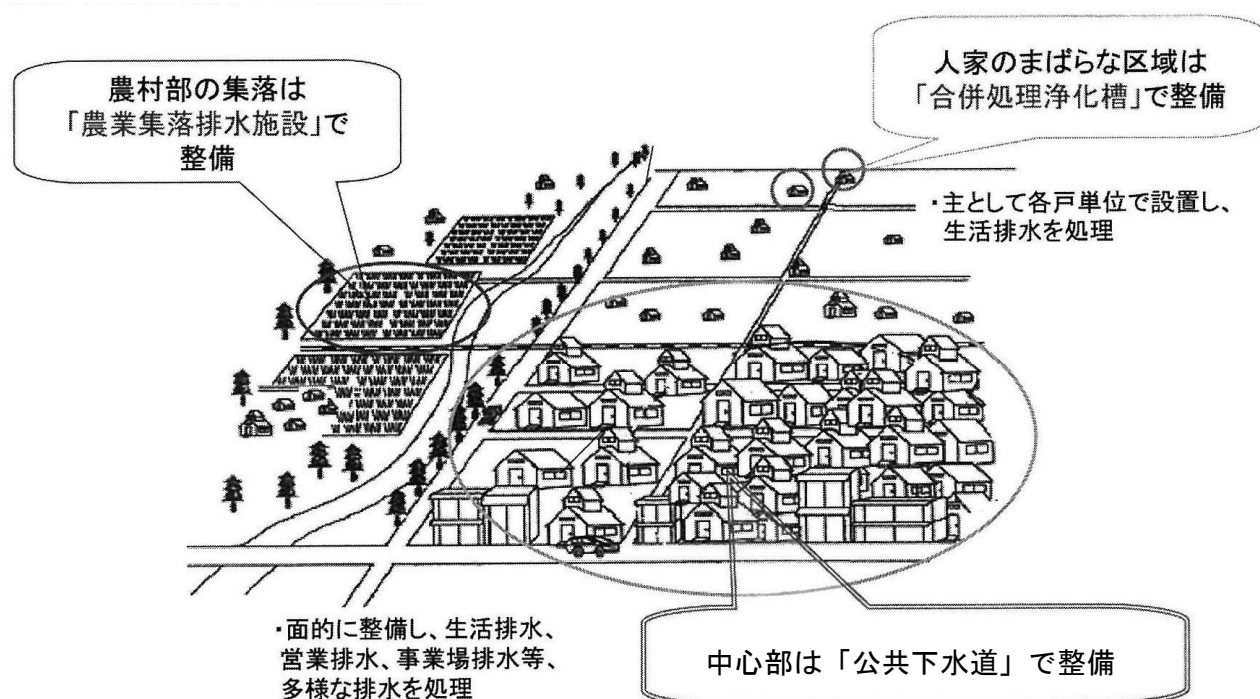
農村部の集落は
「農業集落排水施設」で
整備

人家のまばらな区域は
「合併処理浄化槽」で整備

・主として各戸単位で設置し、
生活排水を処理

・面的に整備し、生活排水、
営業排水、事業場排水等、
多様な排水を処理

中心部は「公共下水道」で整備